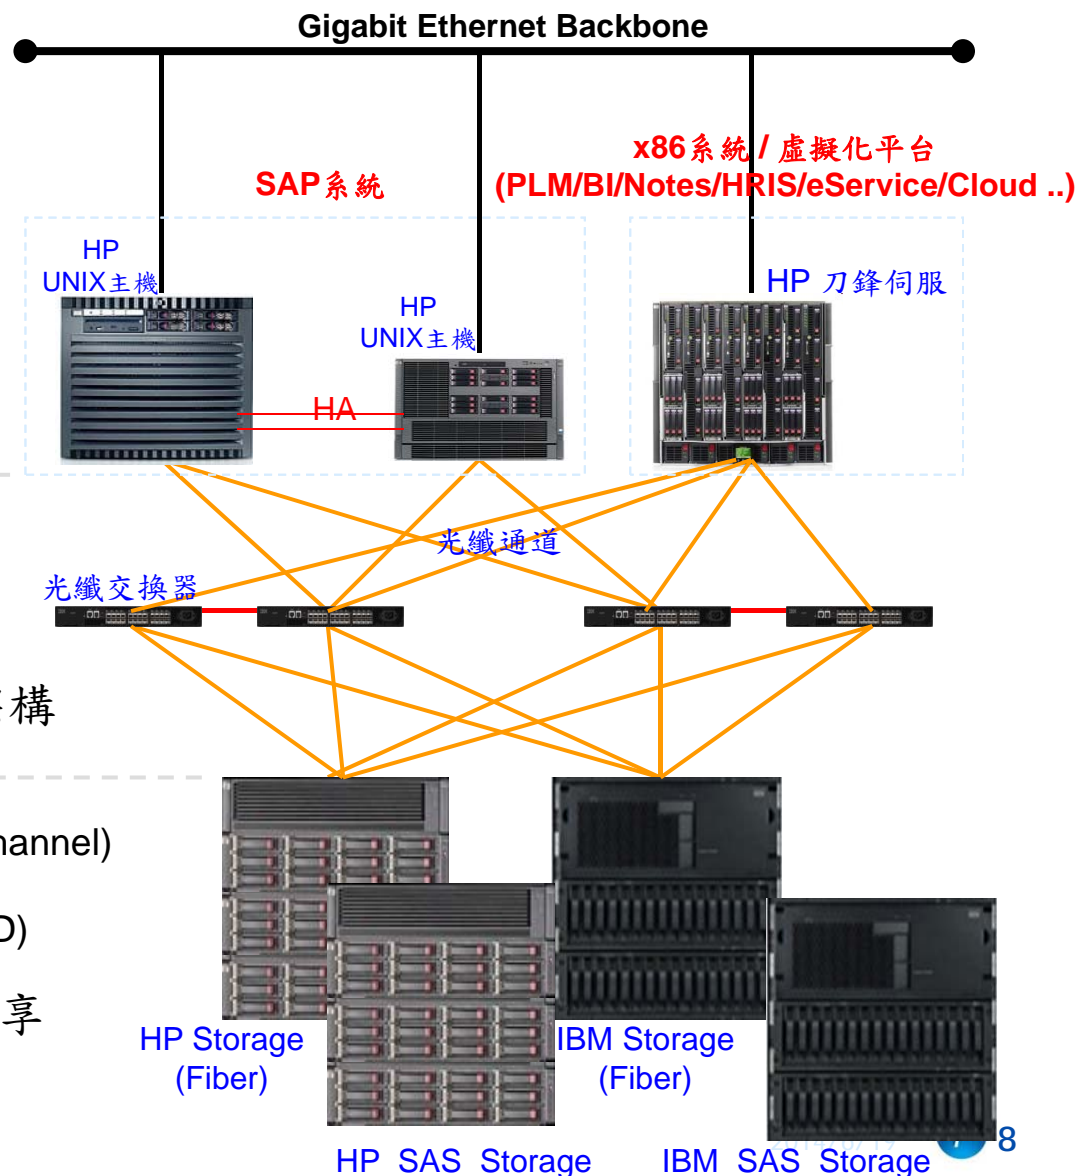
Gigabit Ethernet Backbone

SAP系統

x86系統 / 虛擬化平台
(PLM/BI/Notes/HRIS/eService/Cloud ..)

HP
UNIX主機

HP
UNIX主機

HP 刀鋒伺服

HA

光纖通道

光纖交換器

構

nannel)

D)

享

HP Storage
(Fiber)

IBM Storage
(Fiber)

HP SAS Storage

IBM SAS Storage

8